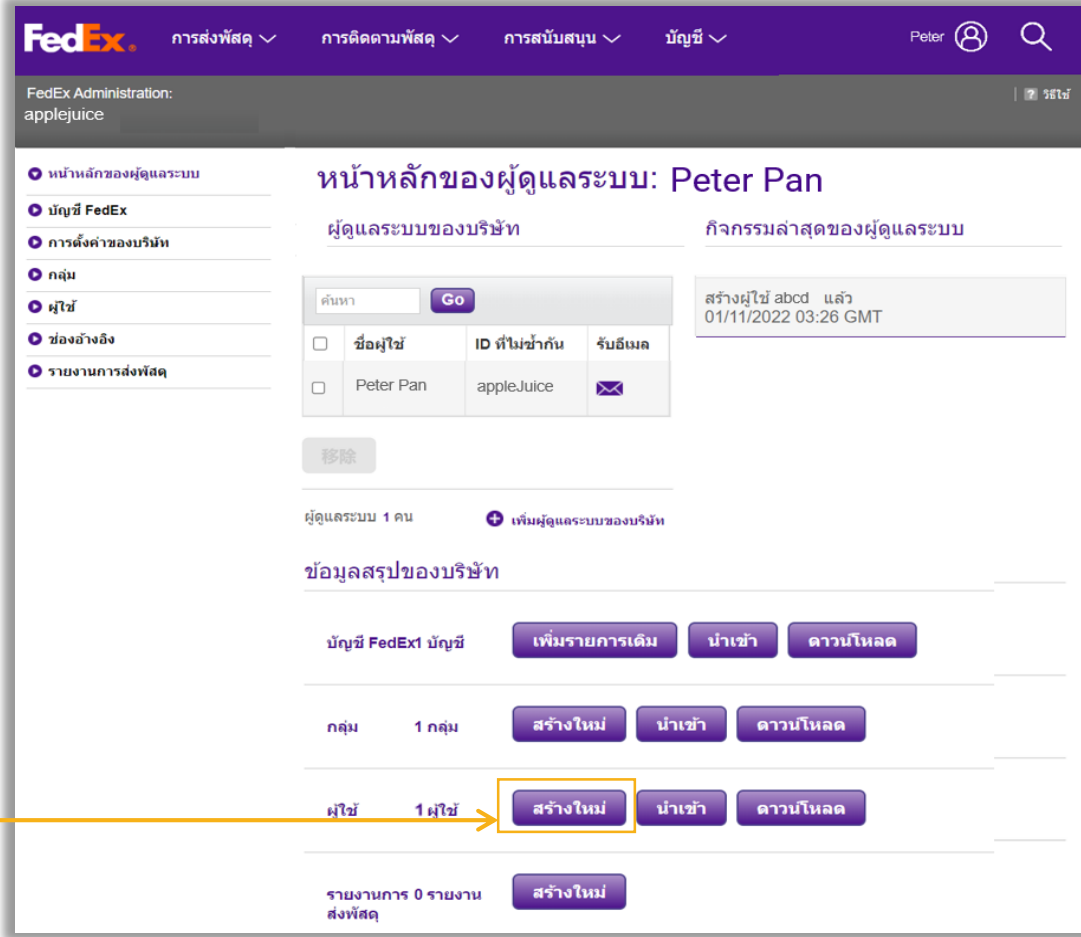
FedEx. การส่งพัสดุ การติดตามพัสดุ การสนับสนุน บัญชี Peter

FedEx Administration:
applejuice

? วิธีใช้

หน้าหลักของผู้ดูแลระบบ
บัญชี FedEx
การตั้งค่าของบริษัท
กลุ่ม
ผู้ใช้
ช่องอ้างอิง
รายงานการส่งพัสดุ

หน้าหลักของผู้ดูแลระบบ: Peter Pan

ผู้ดูแลระบบของบริษัท

ค้นหา Go

| | ชื่อผู้ใช้ | ID ที่ไม่ซ้ำกัน | รับอีเมล |
|---|---|---|---|
| | Peter Pan | appleJuice | |

移除

ผู้ดูแลระบบ 1 คน
เพิ่มผู้ดูแลระบบของบริษัท

กิจกรรมล่าสุดของผู้ดูแลระบบ

สร้างผู้ใช้ abcd แล้ว
01/11/2022 03:26 GMT

ข้อมูลสรุปของบริษัท

บัญชี FedEx1 บัญชี เพิ่มรายการเดิม นำเข้า ดาวน์โหลด

กลุ่ม 1 กลุ่ม สร้างใหม่ นำเข้า ดาวน์โหลด

ผู้ใช้ 1 ผู้ใช้ สร้างใหม่ นำเข้า ดาวน์โหลด

รายงานการส่งพัสดุ 0 รายงาน สร้างใหม่